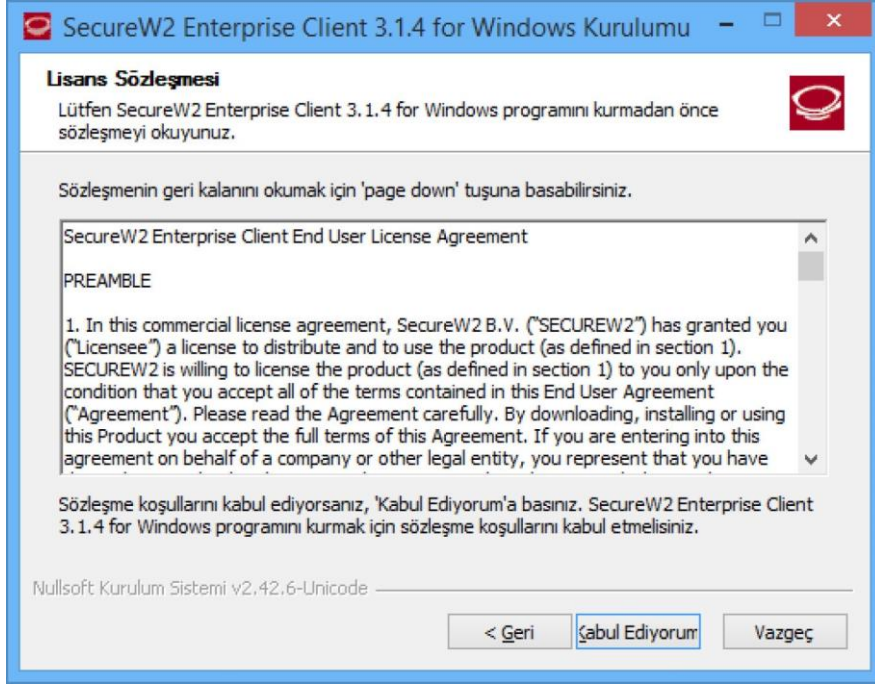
SecureW2 Enterprise Client 3.1.4 for Windows Kurulumu

Lisans Sözleşmesi

Lütfen SecureW2 Enterprise Client 3.1.4 for Windows programını kurmadan önce sözleşmeyi okuyunuz.

Sözleşmenin geri kalanını okumak için 'page down' tuşuna basabilirsiniz.

SecureW2 Enterprise Client End User License Agreement

PREAMBLE

1. In this commercial license agreement, SecureW2 B.V. ("SECUREW2") has granted you ("Licensee") a license to distribute and to use the product (as defined in section 1). SECUREW2 is willing to license the product (as defined in section 1) to you only upon the condition that you accept all of the terms contained in this End User Agreement ("Agreement"). Please read the Agreement carefully. By downloading, installing or using this Product you accept the full terms of this Agreement. If you are entering into this agreement on behalf of a company or other legal entity, you represent that you have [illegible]

Sözleşme koşullarını kabul ediyorsanız, 'Kabul Ediyorum'a basınız. SecureW2 Enterprise Client 3.1.4 for Windows programını kurmak için sözleşme koşullarını kabul etmelisiniz.

Nullsoft Kurulum Sistemi v2.42.6-Unicode

< Geri

Kabul Ediyorum

Vazgeç